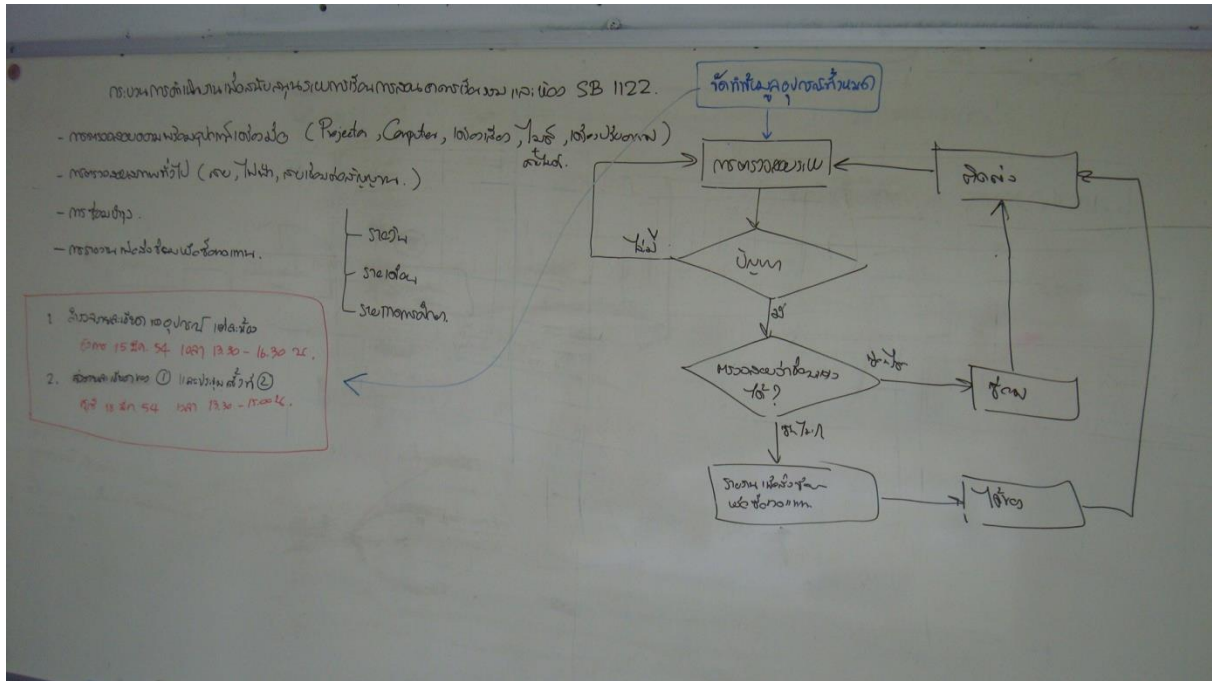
กระบวนการดำเนินงานเพื่อสนับสนุนระบบการเรียนการสอน ตามตารางเรียน และห้อง SB 1122.

- การตรวจสอบความพร้อมอุปกรณ์เครื่องมือ (Projector, Computer, เครื่องเสียง, ไมค์, เครื่องปรับอากาศ) สวิตช์.
- การตรวจสอบสภาพทั่วไป (แอร์, ไฟฟ้า, สายไฟ ต่อสัญญาณ.)
- การซ่อมบำรุง.
- การรายงานผลส่งซ่อมเพื่อจัดซื้อทดแทน.

รายวัน
รายเดือน
รายภาคการศึกษา

1. สำรวจรายละเอียดอุปกรณ์ แต่ละห้อง
วันพ 15 ธ.ค. 54 เวลา 13.30 - 16.30 น.
2. สรุปผลสำรวจ ① และประชุมครั้งที่ ②
ศุกร์ 16 ธ.ค. 54 เวลา 13.30 - 15.00 น.

จัดทำข้อมูลอุปกรณ์ทั้งหมด

การตรวจสอบระบบ

ปัญหา

ไม่มี

มี

ตรวจสอบว่าซ่อมเองได้?

ซ่อมได้

ซ่อม

ไม่ได้

รายงานเพื่อส่งซ่อม หรือจัดซื้อทดแทน

ได้ของ

ติดตั้ง